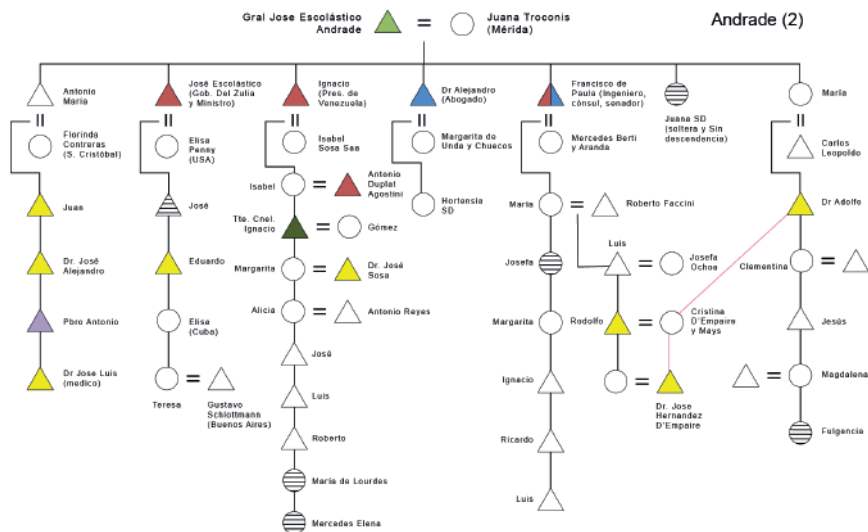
Gral Jose Escolástico Andrade = Juana Troconis (Mérida)

Andrade (2)

Antonio María
=
Florinda Contreras (S. Cristóbal)
Juan
Dr. José Alejandro
Pbro Antonio
Dr Jose Luis (medico)

José Escolástico (Gob. Del Zulia y Ministro)
=
Elisa Penny (USA)
José
Eduardo
Elisa (Cuba)
Teresa = Gustavo Schlottmann (Buenos Aires)

Ignacio (Pres. de Venezuela)
=
Isabel Sosa Saa
Isabel = Antonio Duplat Agostini
Tte. Cnel. Ignacio = Gómez
Margarita = Dr. José Sosa
Alicia = Antonio Reyes
José
Luis
Roberto
María de Lourdes
Mercedes Elena

Dr Alejandro (Abogado)
=
Margarita de Unda y Chuecos
Hortensia SD

Francisco de Paula (Ingeniero, cónsul, senador)
=
Mercedes Berti y Aranda
María = Roberto Faccini
Josefa
Margarita
Ignacio
Ricardo
Luis
Luis = Josefa Ochoa
Rodolfo = Cristina D'Empaire y Mays
= Dr. Jose Hernandez D'Empaire

Juana SD (soltera y Sin descendencia)

María
=
Carlos Leopoldo
Dr Adolfo
Clementina =
Jesús
= Magdalena
Fulgencia